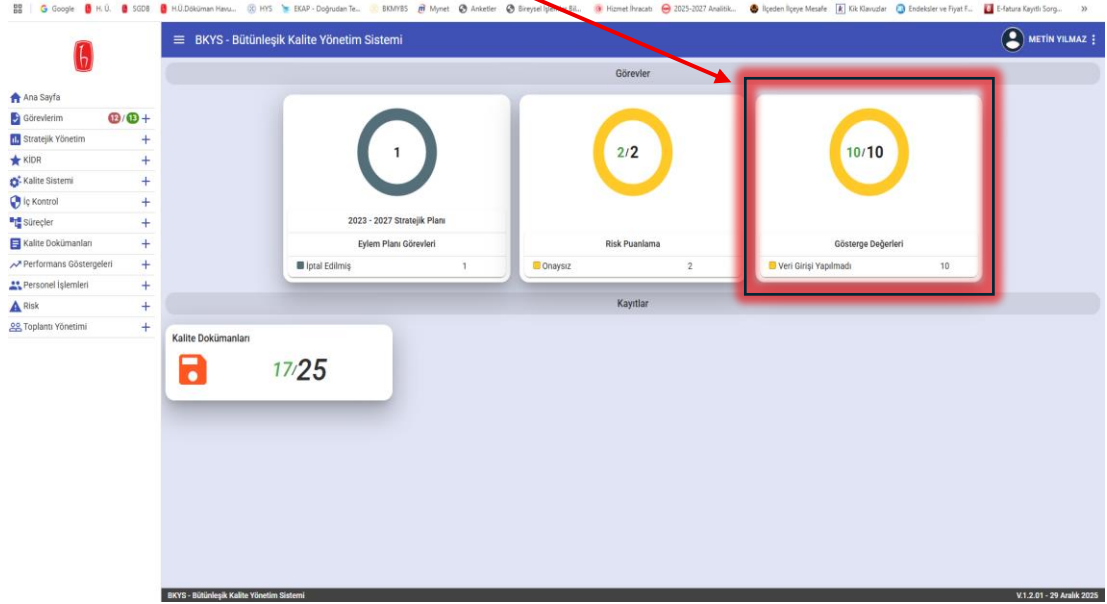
Google H. Ü. SGDB H.Ü.Döküman Havu... HYS EKAP - Doğrudan Te... BKMYBS Mynet Anketler Bireysel İşlemler Bil... Hizmet İhracatı 2025-2027 Analitik... İlçeden İlçeye Mesafe Kik Klavuzlar Endeksler ve Fiyat F... E-fatura Kayıtlı Sorg... »

≡ BKYS - Bütünleşik Kalite Yönetim Sistemi

METİN YILMAZ

Ana Sayfa
Görevlerim 12 / 13 +
Stratejik Yönetim +
KİDR +
Kalite Sistemi +
İç Kontrol +
Süreçler +
Kalite Dokümanları +
Performans Göstergeleri +
Personel İşlemleri +
Risk +
Toplantı Yönetimi +

Görevler

1

2023 - 2027 Stratejik Planı

Eylem Planı Görevleri

İptal Edilmiş 1

2/2

Risk Puanlama

Onaysız 2

10/10

Gösterge Değerleri

Veri Girişi Yapılmadı 10

Kayıtlar

Kalite Dokümanları

17/25

BKYS - Bütünleşik Kalite Yönetim Sistemi

V.1.2.01 - 29 Aralık 2025